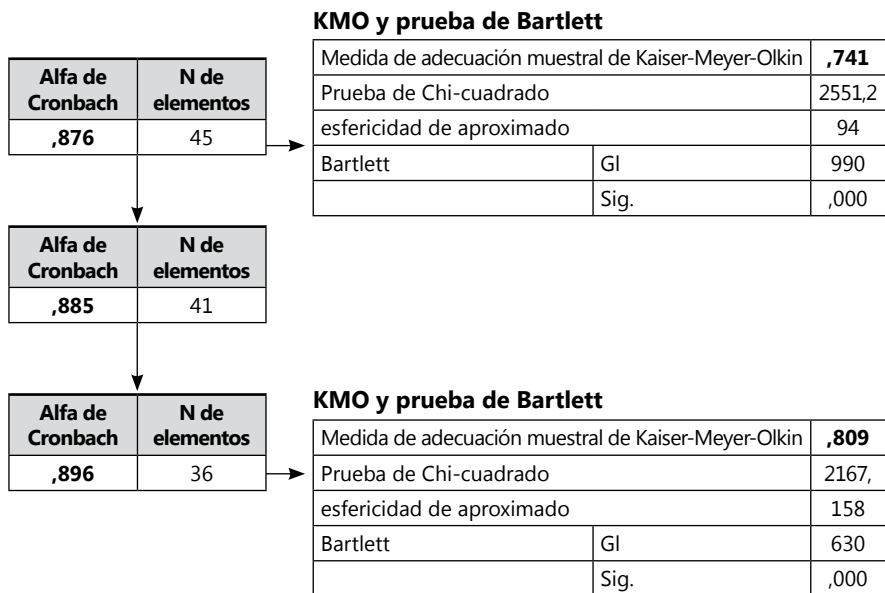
| Alfa de Cronbach | N de elementos |
|---|---|
| **,876** | 45 |

**KMO y prueba de Bartlett**

| Medida de adecuación muestral de Kaiser-Meyer-Olkin | | **,741** |
|---|---|---|
| Prueba de Chi-cuadrado | | 2551,2 |
| esfericidad de aproximado | | 94 |
| Bartlett | Gl | 990 |
| | Sig. | ,000 |

| Alfa de Cronbach | N de elementos |
|---|---|
| **,885** | 41 |

| Alfa de Cronbach | N de elementos |
|---|---|
| **,896** | 36 |

**KMO y prueba de Bartlett**

| Medida de adecuación muestral de Kaiser-Meyer-Olkin | | **,809** |
|---|---|---|
| Prueba de Chi-cuadrado | | 2167, |
| esfericidad de aproximado | | 158 |
| Bartlett | Gl | 630 |
| | Sig. | ,000 |